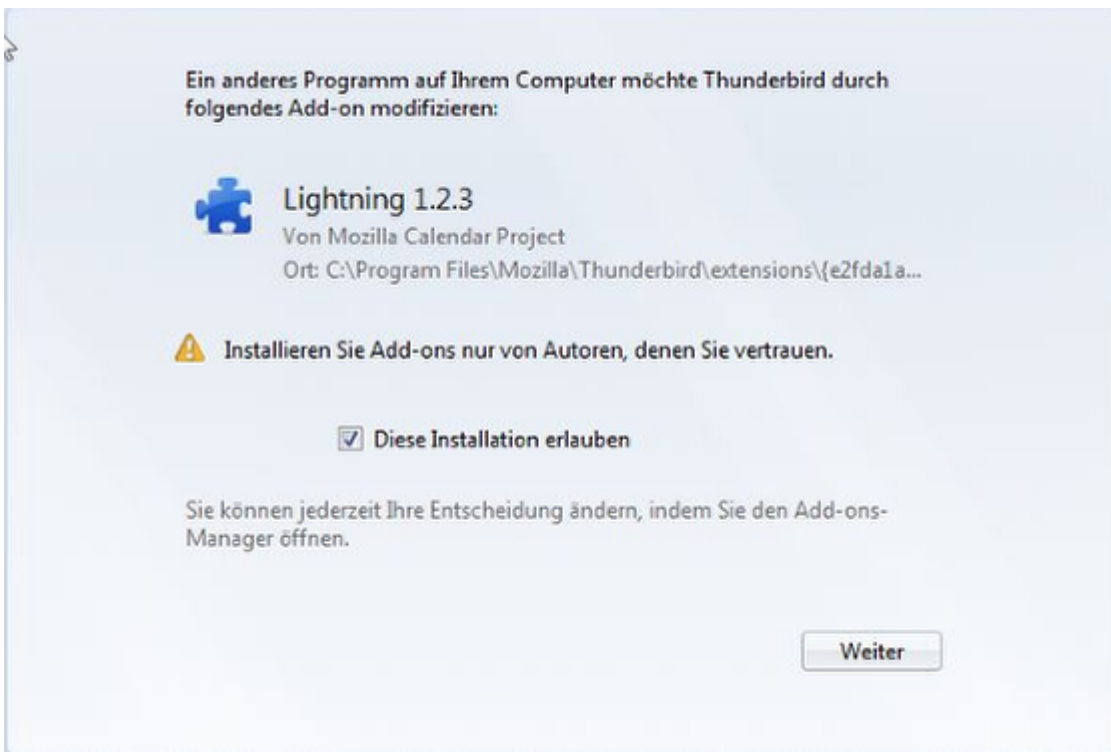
Ein anderes Programm auf Ihrem Computer möchte Thunderbird durch folgendes Add-on modifizieren:

Lightning 1.2.3
Von Mozilla Calendar Project
Ort: C:\Program Files\Mozilla\Thunderbird\extensions\{e2fda1a...

Installieren Sie Add-ons nur von Autoren, denen Sie vertrauen.

Diese Installation erlauben

Sie können jederzeit Ihre Entscheidung ändern, indem Sie den Add-ons-Manager öffnen.

Weiter